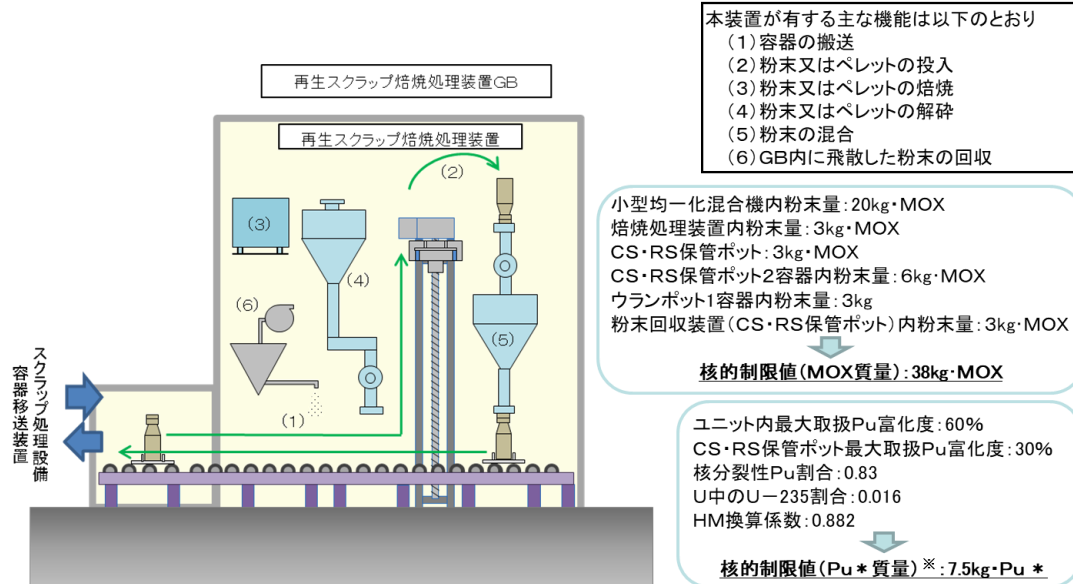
本装置が有する主な機能は以下のとおり
（1）容器の搬送
（2）粉末又はペレットの投入
（3）粉末又はペレットの焙焼
（4）粉末又はペレットの解砕
（5）粉末の混合
（6）GB内に飛散した粉末の回収

再生スクラップ焙焼処理装置GB

再生スクラップ焙焼処理装置

(2)

(3)

(4)

(6)

(5)

(1)

スクラップ処理設備容器移送装置

小型均一化混合機内粉末量：20kg・MOX
焙焼処理装置内粉末量：3kg・MOX
CS・RS保管ポット：3kg・MOX
CS・RS保管ポット2容器内粉末量：6kg・MOX
ウランポット1容器内粉末量：3kg
粉末回収装置（CS・RS保管ポット）内粉末量：3kg・MOX

核的制限値（MOX質量）：38kg・MOX

ユニット内最大取扱Pu富化度：60%
CS・RS保管ポット最大取扱Pu富化度：30%
核分裂性Pu割合：0.83
U中のU－235割合：0.016
HM換算係数：0.882

核的制限値（Pu＊質量）※：7.5kg・Pu＊